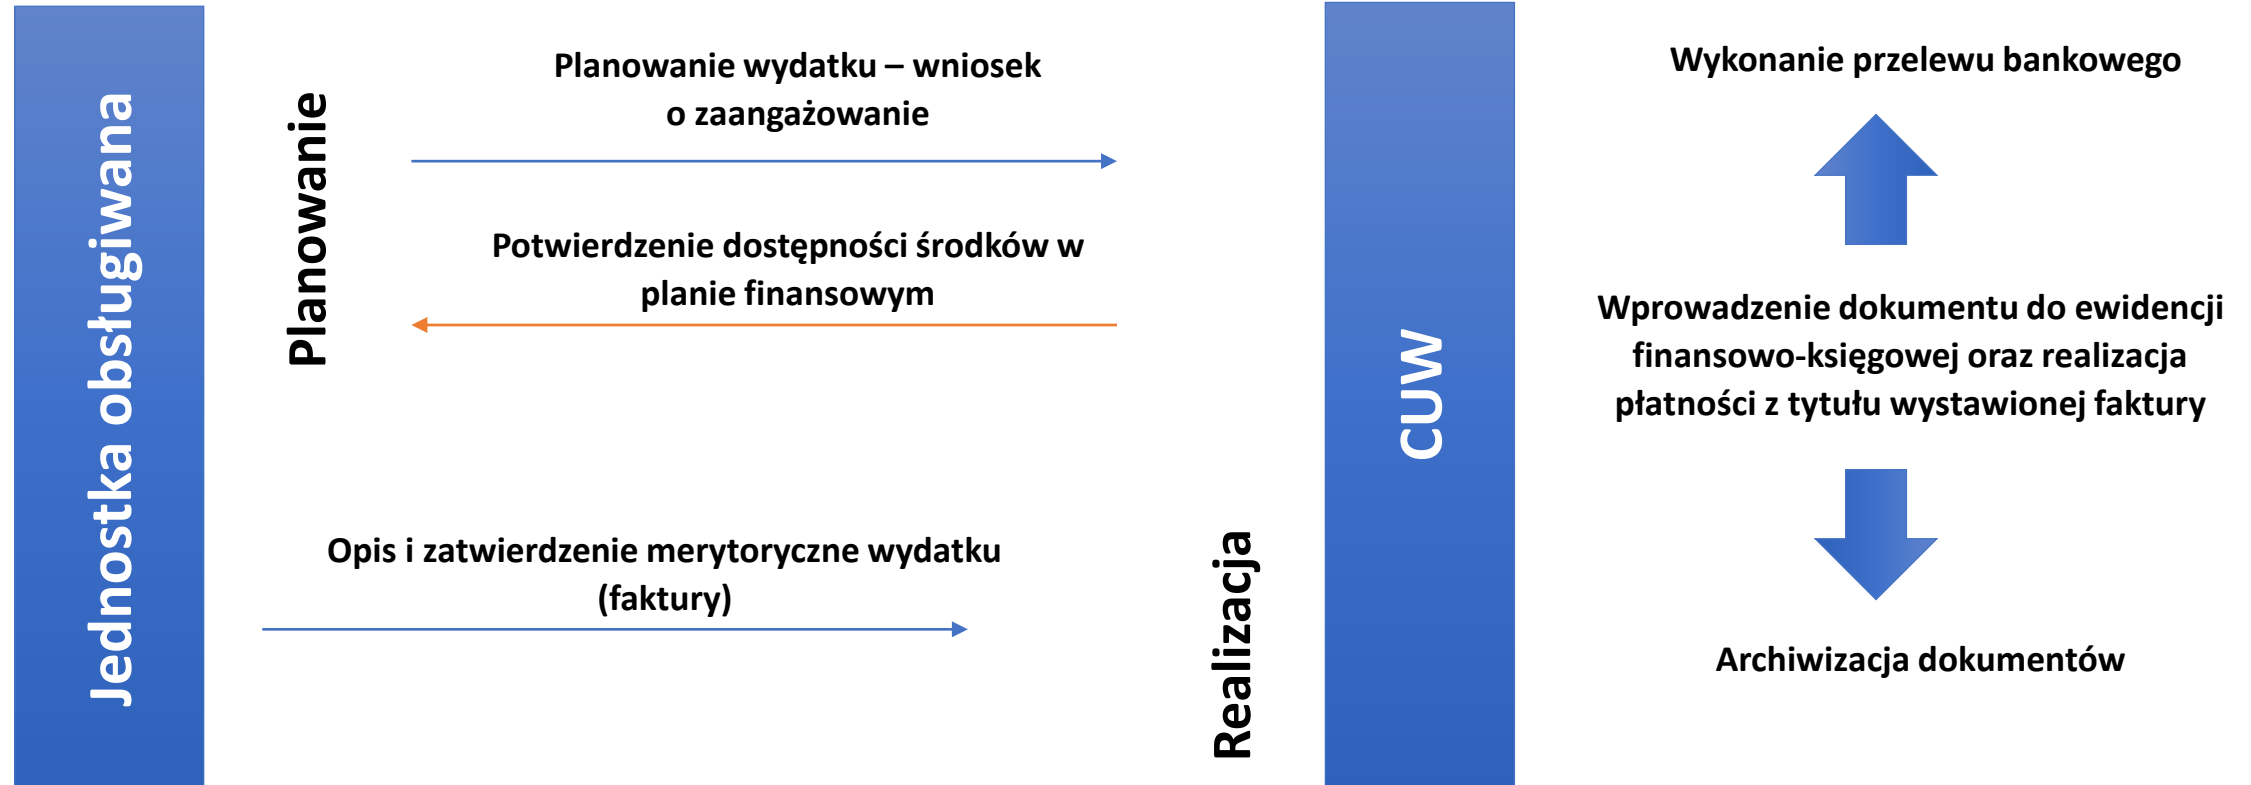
Jednostka obsługiwana

Planowanie

Planowanie wydatku – wniosek o zaangażowanie

Potwierdzenie dostępności środków w planie finansowym

Opis i zatwierdzenie merytoryczne wydatku (faktury)

Realizacja

CUW

Wykonanie przelewu bankowego

Wprowadzenie dokumentu do ewidencji finansowo-księgowej oraz realizacja płatności z tytułu wystawionej faktury

Archiwizacja dokumentów